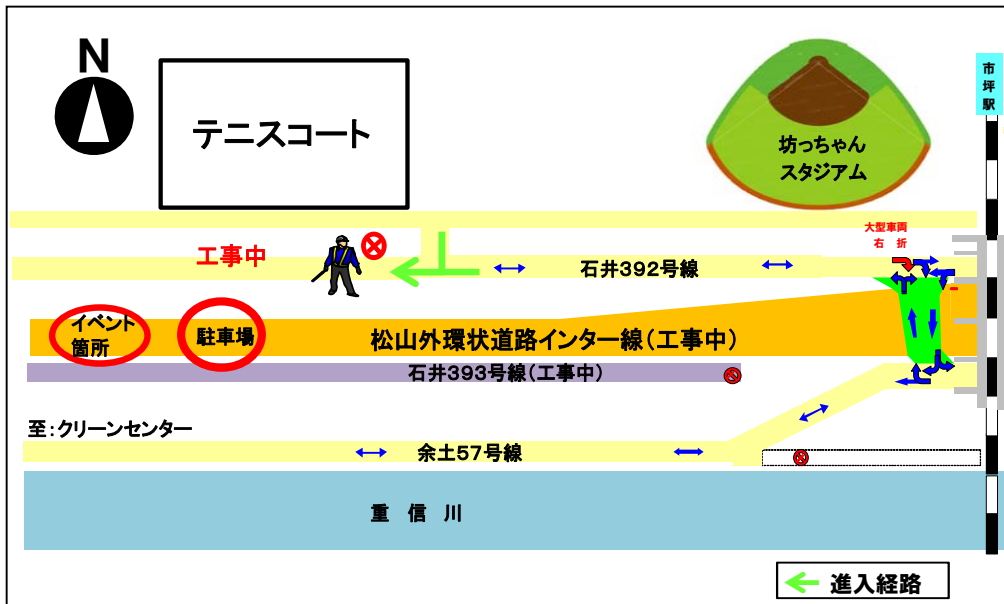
N

テニスコート

坊っちゃん
スタジアム

市
坪
駅

大型車両
右 折

工事中

石井392号線

イベント
箇所

駐車場

松山外環状道路インター線(工事中)

石井393号線(工事中)

至:クリーンセンター

余土57号線

重 信 川

進入経路